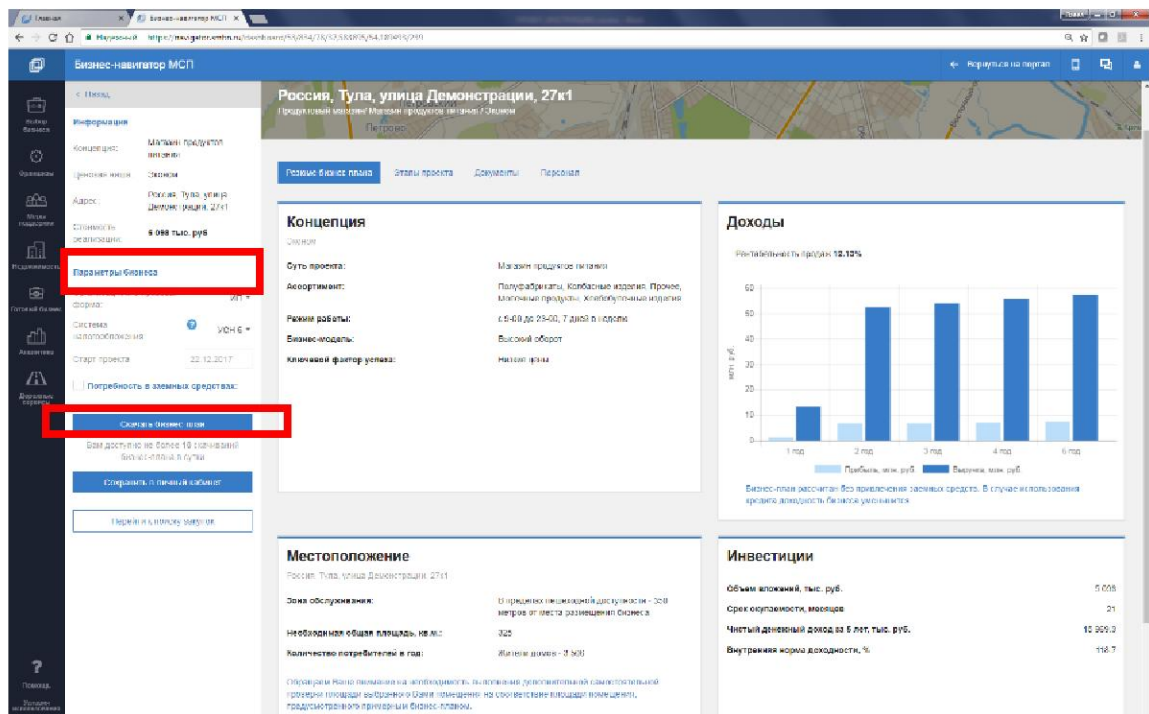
Главная | Бизнес-навигатор МСП

Бизнес-навигатор МСП

← Вернуться на портал

< Назад

Информация

Концепция: Магазин продуктов питания

Ценовая ниша: Эконом

Адрес: Россия, Тула, улица Демонстрации, 27к1

Стоимость реализации: 5 008 тыс. руб

Параметры бизнеса

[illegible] форма: ИП

Система налогообложения: УСН 6

Старт проекта: 22.12.2017

Потребность в заемных средствах:

Скачать бизнес-план

Вам доступно не более 10 скачиваний бизнес-плана в сутки

Сохранить в личный кабинет

Перейти к новому запуску

Помощь

Россия, Тула, улица Демонстрации, 27к1

Продуктовый магазин/Магазин продуктов питания/Эконом

Резюме бизнес-плана | Этапы проекта | Документы | Персонал

Концепция

Эконом

Суть проекта: Магазин продуктов питания

Ассортимент: Полуфабрикаты, Колбасные изделия, Прочее, Молочные продукты, Хлебобулочные изделия

Режим работы: с 8-00 до 23-00, 7 дней в неделю

Бизнес-модель: Высокий оборот

Ключевой фактор успеха: Низкие цены

Доходы

Рентабельность продаж 12.13%

60
50
40
30
20
10
0

млн. руб.

1 год | 2 год | 3 год | 4 год | 5 год

Прибыль, млн. руб | Выручка, млн. руб

Бизнес-план рассчитан без привлечения заемных средств. В случае использования кредита доходность бизнеса уменьшится

Местоположение

Россия, Тула, улица Демонстрации, 27к1

Зона обслуживания: В пределах пешеходной доступности - 500 метров от места размещения бизнеса

Необходимая общая площадь, кв.м.: 325

Количество потребителей в год: Жители домов - 3 500

Обращаем Ваше внимание на необходимость выполнения дополнительной самостоятельной проверки площади выбранного Вами помещения на соответствие площади помещения, предусмотренного примерным бизнес-планом.

Инвестиции

Объем вложений, тыс. руб.: 5 008

Срок окупаемости, месяцев: 21

Чистый денежный доход за 5 лет, тыс. руб.: 10 909.3

Внутренняя норма доходности, %: 118.7